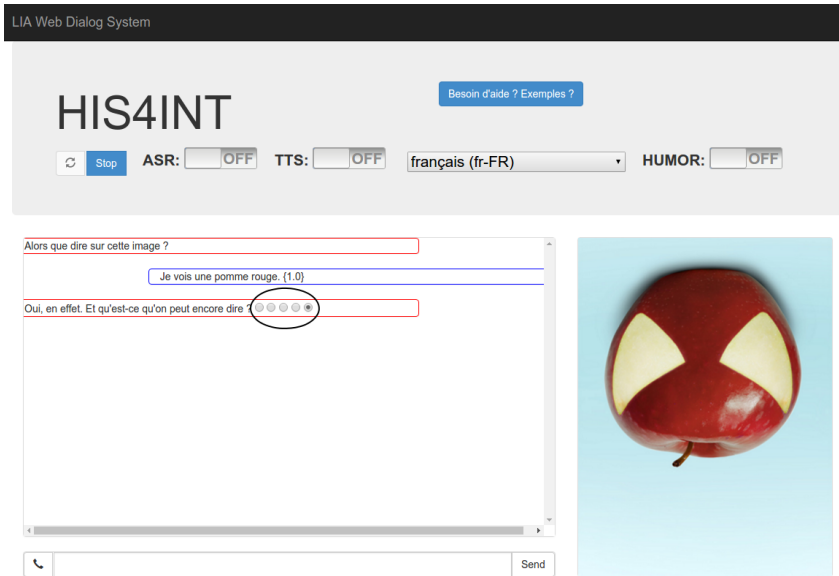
LIA Web Dialog System

Besoin d'aide ? Exemples ?

HIS4INT

Stop ASR: OFF TTS: OFF français (fr-FR) HUMOR: OFF

Alors que dire sur cette image ?

Je vois une pomme rouge. {1.0}

Oui, en effet. Et qu'est-ce qu'on peut encore dire ?

Send